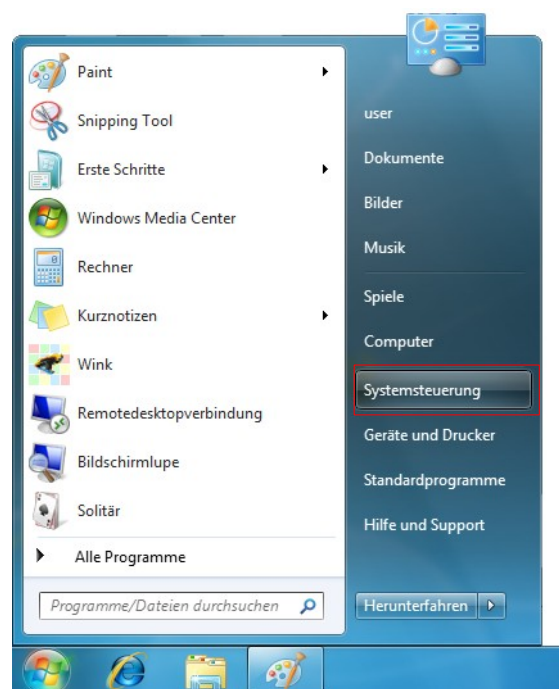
Paint
Snipping Tool
Erste Schritte
Windows Media Center
Rechner
Kurznotizen
Wink
Remotedesktopverbindung
Bildschirmlupe
Solitär
Alle Programme
Programme/Dateien durchsuchen

user
Dokumente
Bilder
Musik
Spiele
Computer
Systemsteuerung
Geräte und Drucker
Standardprogramme
Hilfe und Support
Herunterfahren